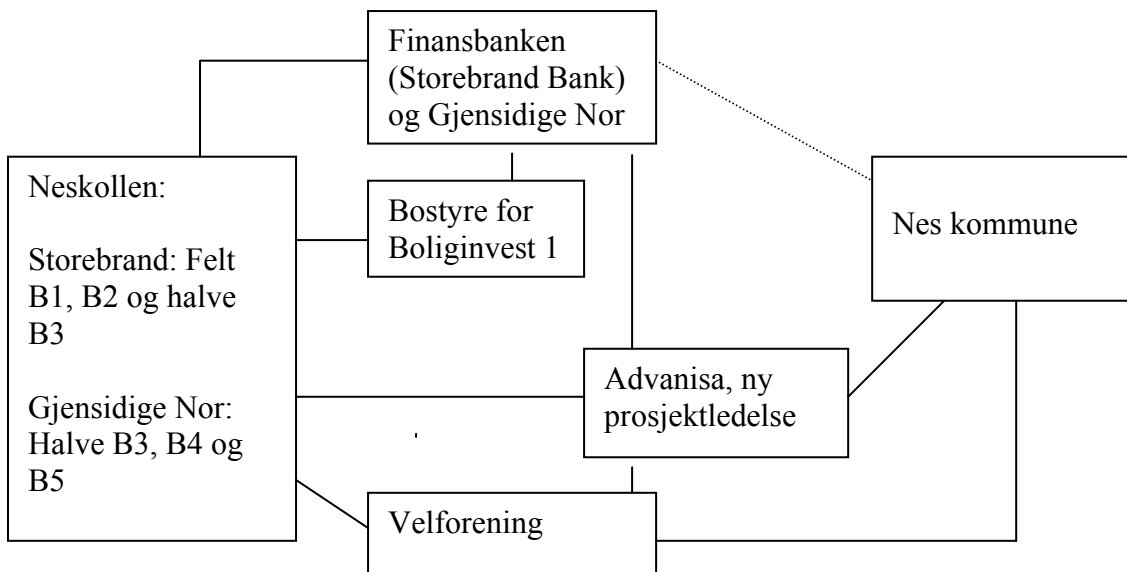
Finansbanken (Storebrand Bank) og Gjensidige Nor

Neskollen:

Storebrand: Felt B1, B2 og halve B3

Gjensidige Nor: Halve B3, B4 og B5

Bostyre for Boliginvest 1

Nes kommune

Advanisa, ny prosjektledelse

Velforening